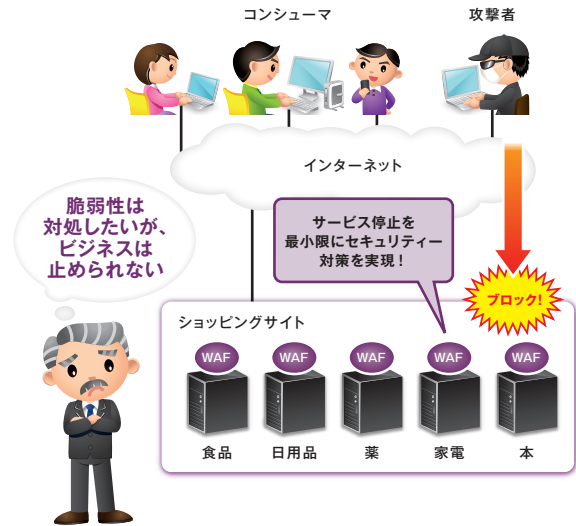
コンシューマ

攻撃者

インターネット

脆弱性は対処したいが、ビジネスは止められない

サービス停止を最小限にセキュリティー対策を実現！

ブロック!

ショッピングサイト

WAF

WAF

WAF

WAF

WAF

食品

日用品

薬

家電

本